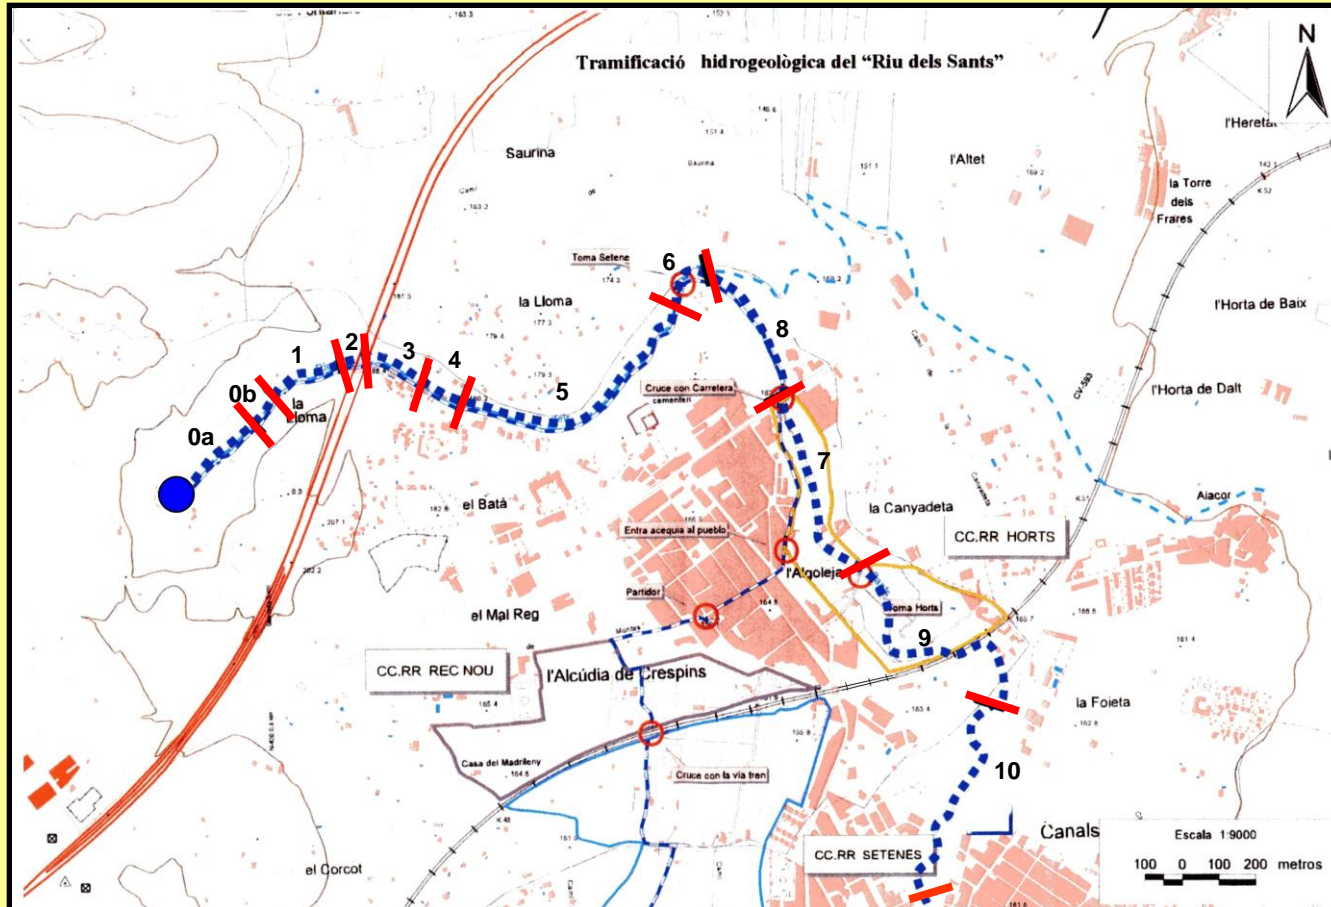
Tramificació hidrogeològica del "Riu dels Sants"

N

l'Heretat

Saurina

l'Altet

la Torre dels Frares

Toma Setene

6

la Lloma

l'Horta de Baix

8

1

2

3

4

5

Cruce con Carretera cementeri

l'Horta de Dalt

0b

la Lloma

0a

7

CV-593

el Batà

la Canyadeta

Aiacor

CC.RR HORTS

Entra acequia al pueblo

l'Algoleja

Partidor

Toma Horts

el Mal Reg

9

CC.RR REC NOU

l'Alcúdia de Crespins

la Foieta

Casa del Madrileny

Cruce con la vía tren

10

Canals

Escala 1:9000

100 0 100 200 metros

CC.RR SETENES

el Corcot